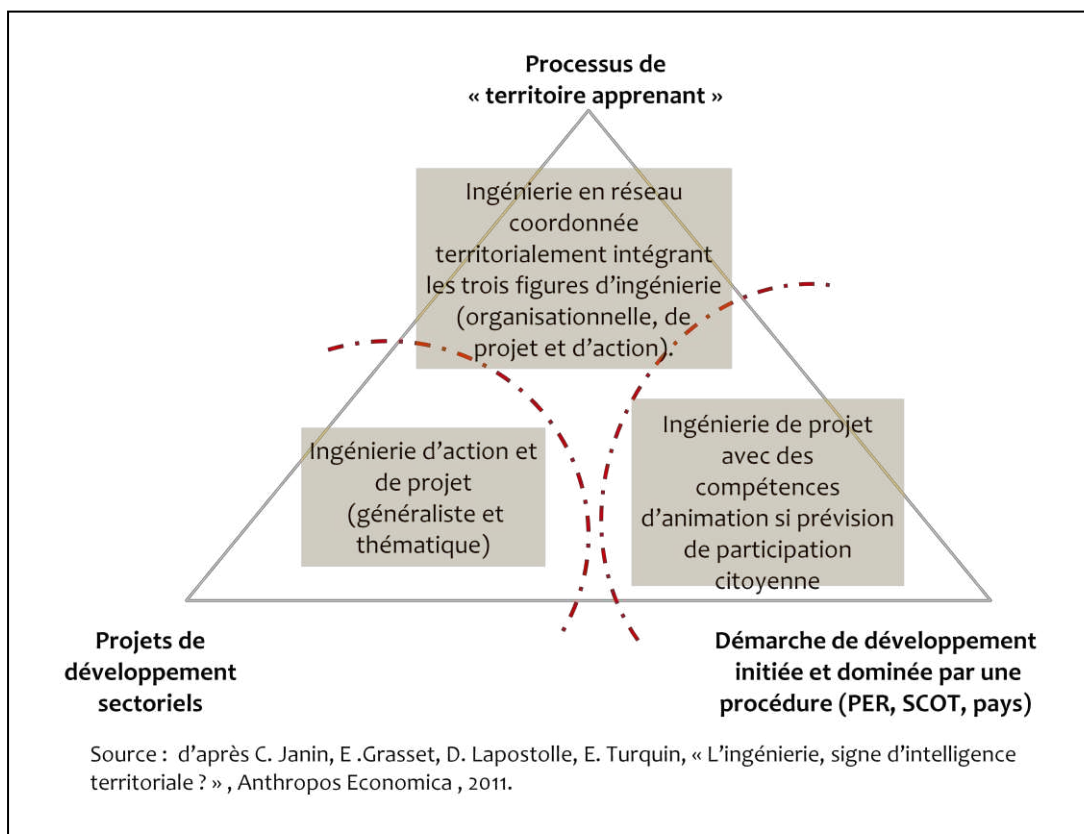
Processus de
« territoire apprenant »

Ingénierie en réseau coordonnée territorialement intégrant les trois figures d'ingénierie (organisationnelle, de projet et d'action).

Ingénierie d'action et de projet (généraliste et thématique)

Ingénierie de projet avec des compétences d'animation si prévision de participation citoyenne

Projets de développement sectoriels

Démarche de développement initiée et dominée par une procédure (PER, SCOT, pays)

Source : d'après C. Janin, E .Grasset, D. Lapostolle, E. Turquin, « L'ingénierie, signe d'intelligence territoriale ? » , Anthropos Economica , 2011.